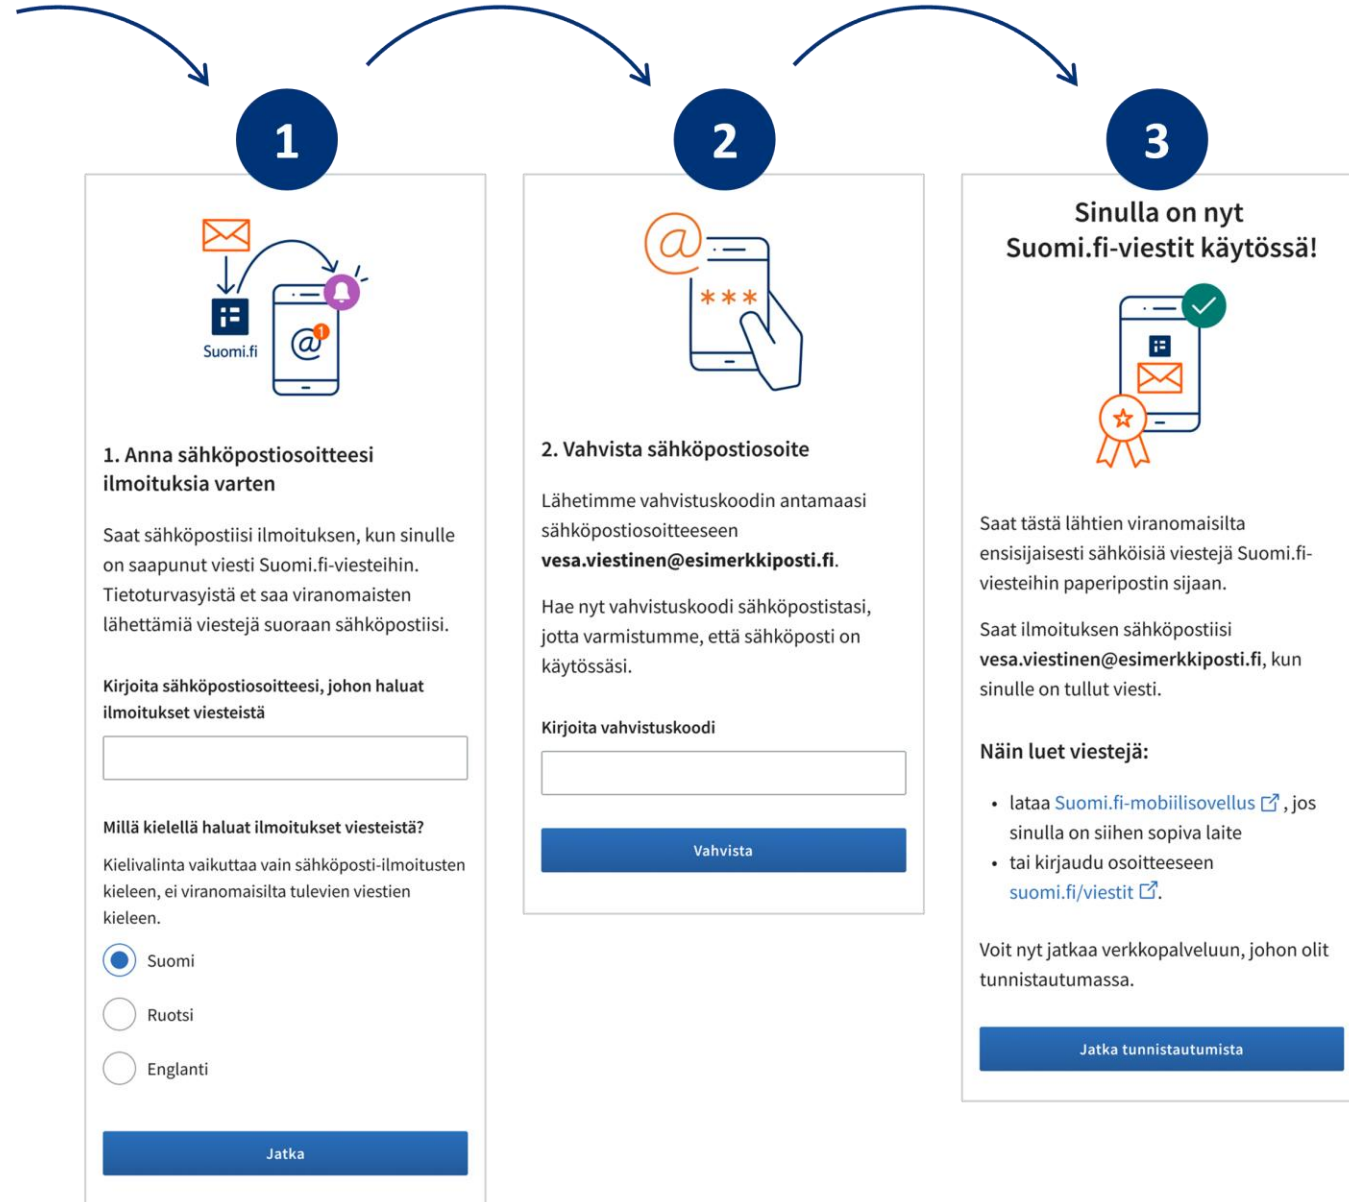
1

Suomi.fi

1. Anna sähköpostiosoitteesi ilmoituksia varten

Saat sähköpostiisi ilmoituksen, kun sinulle on saapunut viesti Suomi.fi-viesteihin. Tietoturvasyistä et saa viranomaisten lähettämiä viestejä suoraan sähköpostiisi.

Kirjoita sähköpostiosoitteesi, johon haluat ilmoitukset viesteistä

Millä kielellä haluat ilmoitukset viesteistä?

Kielivalinta vaikuttaa vain sähköposti-ilmoitusten kieleen, ei viranomaisilta tulevien viestien kieleen.

Suomi

Ruotsi

Englanti

Jatka

2

***

2. Vahvista sähköpostiosoite

Lähetimme vahvistuskoodin antamaasi sähköpostiosoitteeseen **vesa.viestinen@esimerkkiposti.fi**.

Hae nyt vahvistuskoodi sähköpostistasi, jotta varmistumme, että sähköposti on käytössäsi.

Kirjoita vahvistuskoodi

Vahvista

3

Sinulla on nyt Suomi.fi-viestit käytössä!

Saat tästä lähtien viranomaisilta ensisijaisesti sähköisiä viestejä Suomi.fi-viesteihin paperipostin sijaan.

Saat ilmoituksen sähköpostiisi **vesa.viestinen@esimerkkiposti.fi**, kun sinulle on tullut viesti.

Näin luet viestejä:

• lataa Suomi.fi-mobiilisovellus, jos sinulla on siihen sopiva laite
• tai kirjaudu osoitteeseen suomi.fi/viestit.

Voit nyt jatkaa verkkopalveluun, johon olit tunnistautumassa.

Jatka tunnistautumista